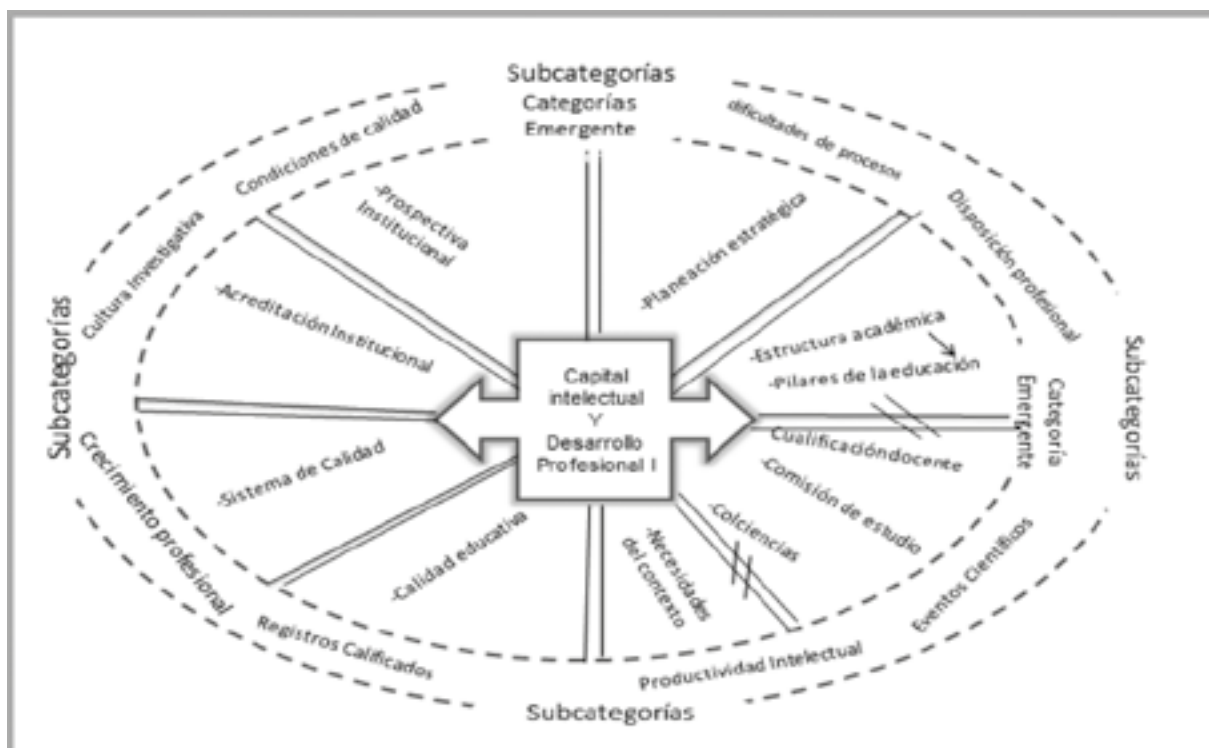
Subcategorías
Categorías
Emergente

Condiciones de calidad
dificultades de procesos
Cultura investigativa
-Prospectiva Institucional
-Planeación estratégica
Disposición profesional
Subcategorías
-Acreditación Institucional
-Estructura académica
-Pilares de la educación
Subcategorías
Capital intelectual Y Desarrollo Profesional I
Categoría Emergente
Crecimiento profesional
-Sistema de Calidad
Cualificacióndocente
-Comisión de estudio
-Colciencias
-Necesidades del contexto
-Calidad educativa
Eventos Científicos
Registros Calificados
Productividad Intelectual
Subcategorías